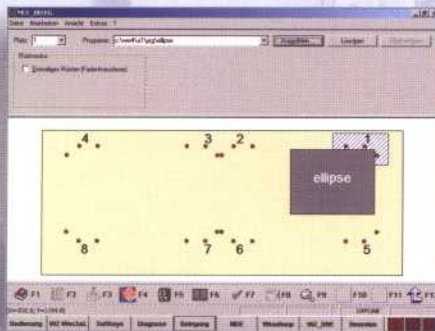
Datei Bearbeiten Ansicht Extras ?

Platz 1 Programm c:\werk\a1\pg\ellipse Ausgeben Laden

Rohmaske
Einzelnes Werkzeug

4 3 2 1
ellipse
8 7 6 5

F1 F2 F3 F4 F5 F6 F7 F8 F9 F10 F11 F12

Bedienung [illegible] Wechsel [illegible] Diagnose Eintragung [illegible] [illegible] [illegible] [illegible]